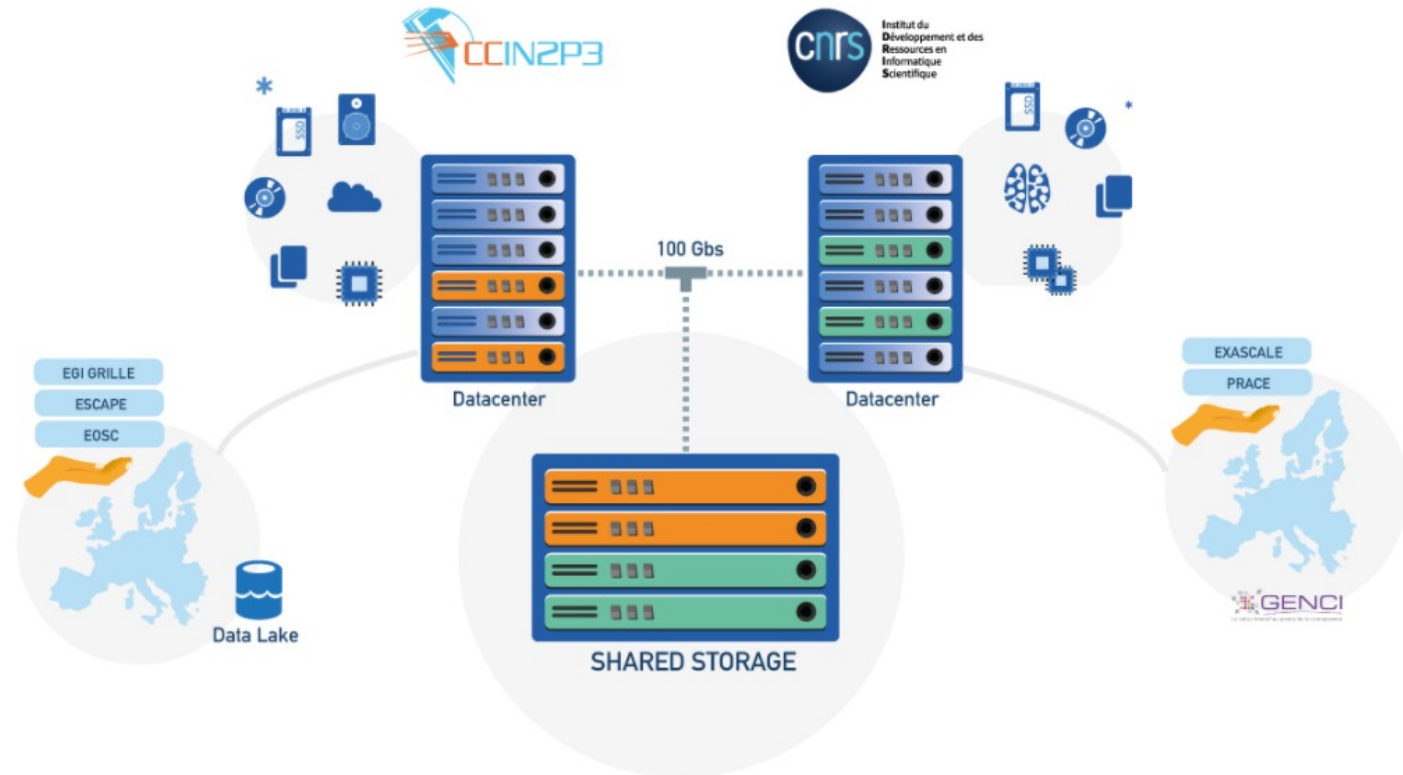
CCIN2P3

cnrs
Institut du Développement et des Ressources en Informatique Scientifique

SSD

SSD

100 Gbs

Datacenter

Datacenter

EGI GRILLE
ESCAPE
EOSC

EXASCALE
PRACE

Data Lake

SHARED STORAGE

GENCI
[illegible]